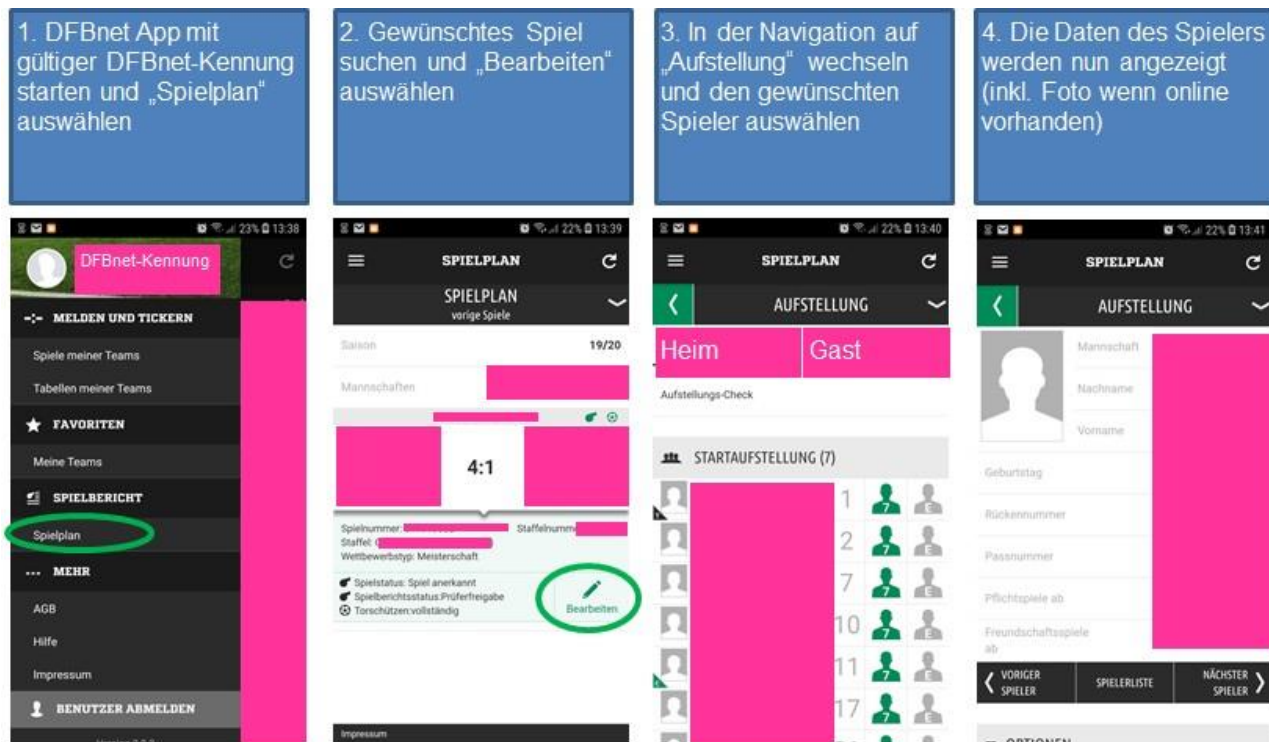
1. DFBnet App mit gültiger DFBnet-Kennung starten und „Spielplan" auswählen

2. Gewünschtes Spiel suchen und „Bearbeiten" auswählen

3. In der Navigation auf „Aufstellung" wechseln und den gewünschten Spieler auswählen

4. Die Daten des Spielers werden nun angezeigt (inkl. Foto wenn online vorhanden)

23% 13:38

DFBnet-Kennung

MELDEN UND TICKERN

Spiele meiner Teams

Tabellen meiner Teams

FAVORITEN

Meine Teams

SPIELBERICHT

Spielplan

MEHR

AGB

Hilfe

Impressum

BENUTZER ABMELDEN

22% 13:39

SPIELPLAN

SPIELPLAN
vorige Spiele

Saison 19/20

Mannschaften

4:1

Spielnummer: Staffelnummer

Staffel:

Wettbewerbstyp: Meisterschaft

Spielstatus: Spiel anerkannt

Spielberichtsstatus:Prüferfreigabe

Torschützen:vollständig

Bearbeiten

Impressum

22% 13:40

SPIELPLAN

AUFSTELLUNG

Heim Gast

Aufstellungs-Check

STARTAUFSTELLUNG (7)

1
2
7
10
11
17

22% 13:41

SPIELPLAN

AUFSTELLUNG

Mannschaft

Nachname

Vorname

Geburtstag

Rückennummer

Passnummer

Pflichtspiele ab

Freundschaftsspiele ab

VORIGER SPIELER

SPIELERLISTE

NÄCHSTER SPIELER

OPTIONEN